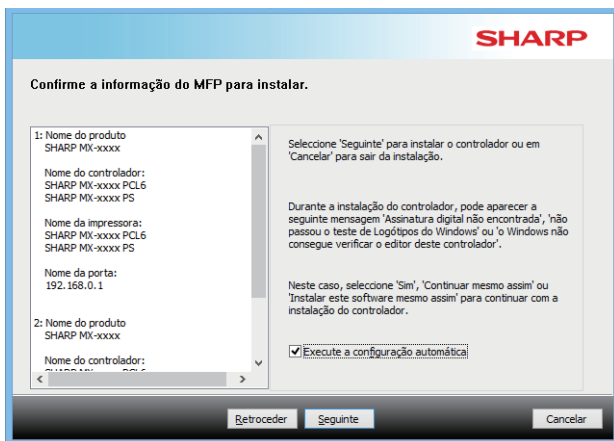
SHARP

Confirme a informação do MFP para instalar.

1: Nome do produto
SHARP MX-xxxx

Nome do controlador:
SHARP MX-xxxx PCL6
SHARP MX-xxxx PS

Nome da impressora:
SHARP MX-xxxx PCL6
SHARP MX-xxxx PS

Nome da porta:
192.168.0.1

2: Nome do produto
SHARP MX-xxxx

Nome do controlador:
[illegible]

Seleccione 'Seguinte' para instalar o controlador ou em 'Cancelar' para sair da instalação.

Durante a instalação do controlador, pode aparecer a seguinte mensagem 'Assinatura digital não encontrada', 'não passou o teste de Logótipos do Windows' ou 'o Windows não consegue verificar o editor deste controlador'

Neste caso, seleccione 'Sim', 'Continuar mesmo assim' ou 'Instalar este software mesmo assim' para continuar com a instalação do controlador.

Execute a configuração automática

Retroceder
Seguinte
Cancelar